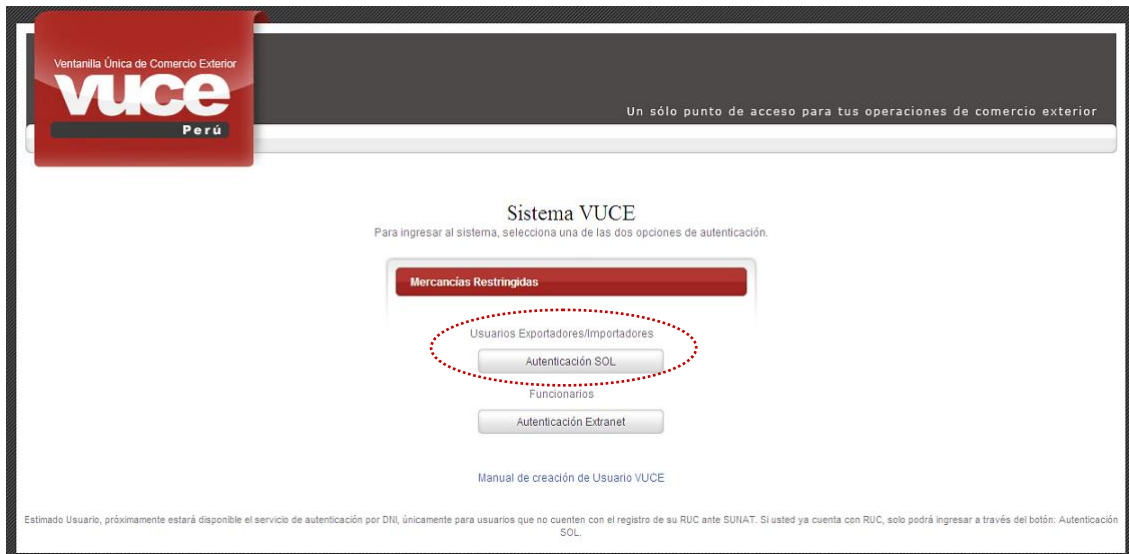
Ventanilla Única de Comercio Exterior
VUCE
Perú

Un sólo punto de acceso para tus operaciones de comercio exterior

Sistema VUCE
Para ingresar al sistema, selecciona una de las dos opciones de autenticación.

Mercancías Restringidas

Usuarios Exportadores/Importadores
Autenticación SOL
Funcionarios
Autenticación Extranet

Manual de creación de Usuario VUCE

Estimado Usuario, próximamente estará disponible el servicio de autenticación por DNI, únicamente para usuarios que no cuenten con el registro de su RUC ante SUNAT. Si usted ya cuenta con RUC, solo podrá ingresar a través del botón: Autenticación SOL.